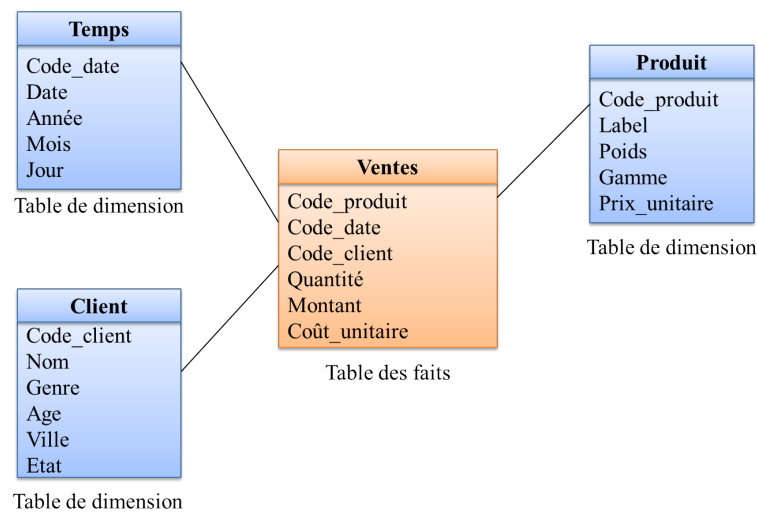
Temps
Code_date
Date
Année
Mois
Jour
Table de dimension

Client
Code_client
Nom
Genre
Age
Ville
Etat
Table de dimension

Ventes
Code_produit
Code_date
Code_client
Quantité
Montant
Coût_unitaire
Table des faits

Produit
Code_produit
Label
Poids
Gamme
Prix_unitaire
Table de dimension